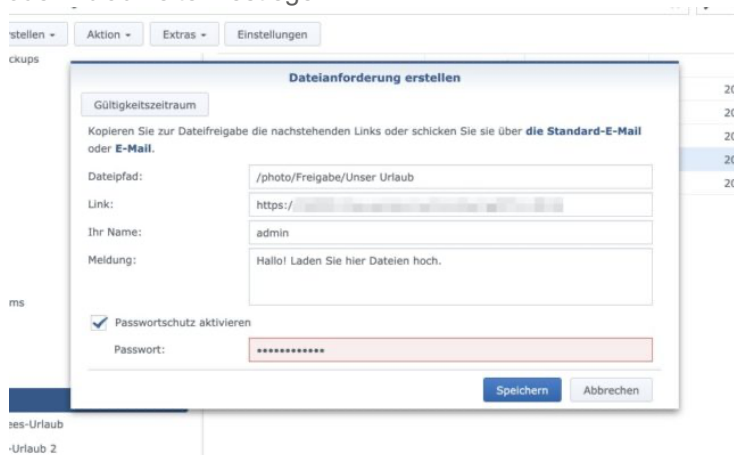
stellen ▾ | Aktion ▾ | Extras ▾ | Einstellungen

ckups

Dateianforderung erstellen

Gültigkeitszeitraum

Kopieren Sie zur Dateifreigabe die nachstehenden Links oder schicken Sie sie über **die Standard-E-Mail** oder **E-Mail**.

Dateipfad: /photo/Freigabe/Unser Urlaub

Link: https:/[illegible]

Ihr Name: admin

Meldung: Hallo! Laden Sie hier Dateien hoch.

Passwortschutz aktivieren

Passwort: ••••••••••••••

Speichern | Abbrechen

ms

ees-Urlaub

-Urlaub 2

20
20
20
20
20